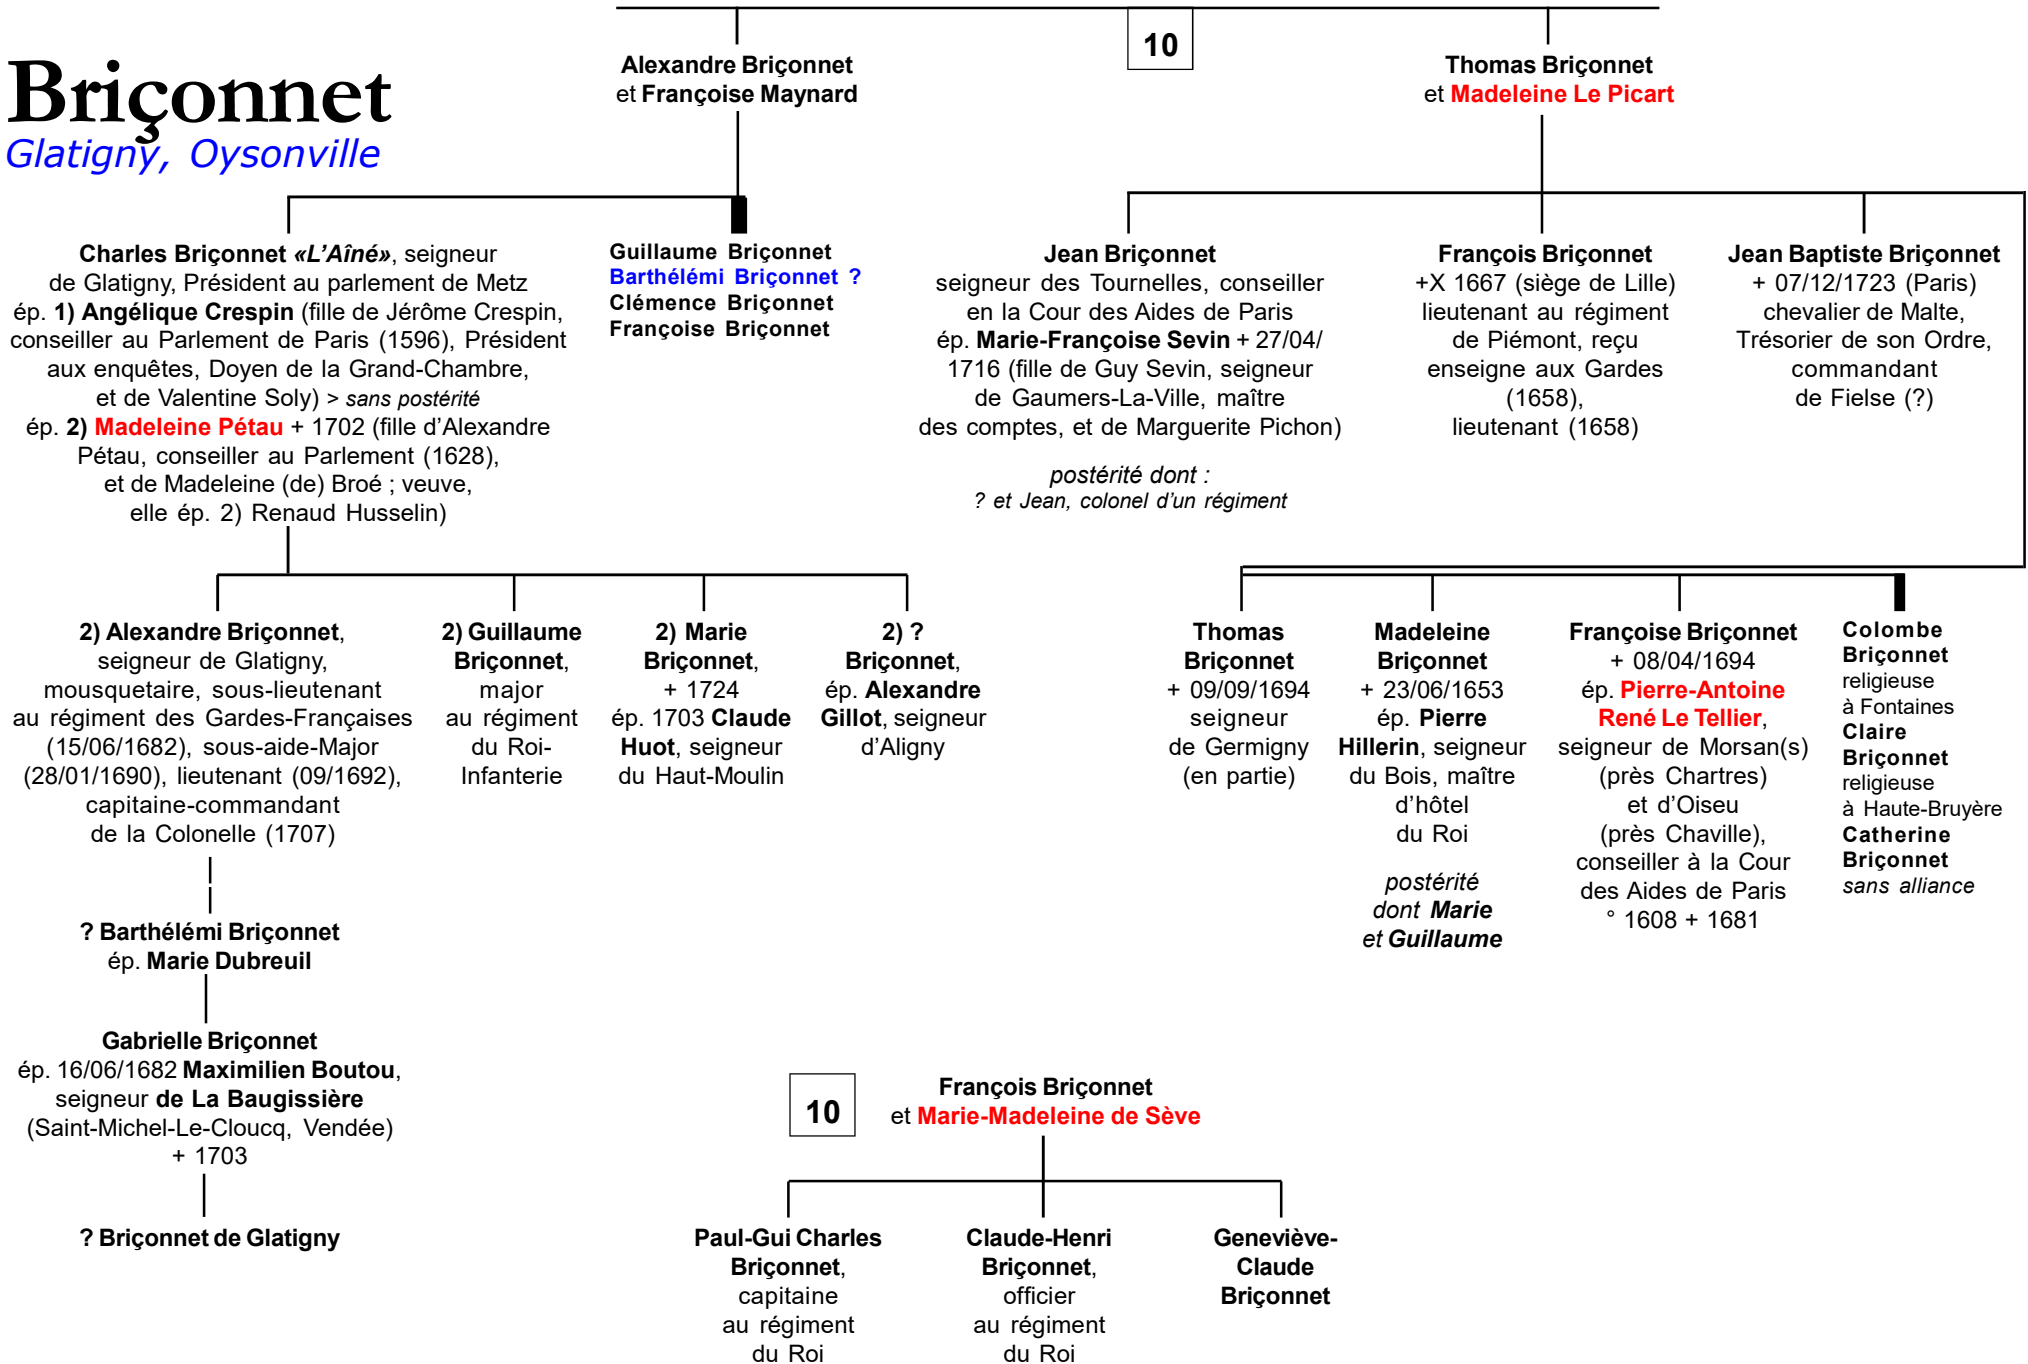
Briçonnet
Glatigny, Oysonville

10

Alexandre Briçonnet
et Françoise Maynard

Thomas Briçonnet
et Madeleine Le Picart

Charles Briçonnet «L'Aîné», seigneur de Glatigny, Président au parlement de Metz ép. 1) Angélique Crespin (fille de Jérôme Crespin, conseiller au Parlement de Paris (1596), Président aux enquêtes, Doyen de la Grand-Chambre, et de Valentine Soly) > sans postérité ép. 2) Madeleine Pétau + 1702 (fille d'Alexandre Pétau, conseiller au Parlement (1628), et de Madeleine (de) Broé ; veuve, elle ép. 2) Renaud Husselin)

Guillaume Briçonnet
Barthélémi Briçonnet ?
Clémence Briçonnet
Françoise Briçonnet

Jean Briçonnet
seigneur des Tournelles, conseiller en la Cour des Aides de Paris ép. Marie-Françoise Sevin + 27/04/1716 (fille de Guy Sevin, seigneur de Gaumers-La-Ville, maître des comptes, et de Marguerite Pichon)

postérité dont :
? et Jean, colonel d'un régiment

François Briçonnet
+X 1667 (siège de Lille) lieutenant au régiment de Piémont, reçu enseigne aux Gardes (1658), lieutenant (1658)

Jean Baptiste Briçonnet
+ 07/12/1723 (Paris) chevalier de Malte, Trésorier de son Ordre, commandant de Fielse (?)

2) Alexandre Briçonnet, seigneur de Glatigny, mousquetaire, sous-lieutenant au régiment des Gardes-Françaises (15/06/1682), sous-aide-Major (28/01/1690), lieutenant (09/1692), capitaine-commandant de la Colonelle (1707)

2) Guillaume Briçonnet, major au régiment du Roi-Infanterie

2) Marie Briçonnet, + 1724 ép. 1703 Claude Huot, seigneur du Haut-Moulin

2) ? Briçonnet, ép. Alexandre Gillot, seigneur d'Aligny

Thomas Briçonnet
+ 09/09/1694 seigneur de Germigny (en partie)

Madeleine Briçonnet
+ 23/06/1653 ép. Pierre Hillerin, seigneur du Bois, maître d'hôtel du Roi

postérité dont Marie et Guillaume

Françoise Briçonnet
+ 08/04/1694 ép. Pierre-Antoine René Le Tellier, seigneur de Morsan(s) (près Chartres) et d'Oiseu (près Chaville), conseiller à la Cour des Aides de Paris ° 1608 + 1681

Colombe Briçonnet
religieuse à Fontaines
Claire Briçonnet
religieuse à Haute-Bruyère
Catherine Briçonnet
sans alliance

? Barthélémi Briçonnet
ép. Marie Dubreuil

Gabrielle Briçonnet
ép. 16/06/1682 Maximilien Boutou, seigneur de La Baugissière (Saint-Michel-Le-Cloucq, Vendée) + 1703

? Briçonnet de Glatigny

10

François Briçonnet
et Marie-Madeleine de Sève

Paul-Gui Charles Briçonnet, capitaine au régiment du Roi

Claude-Henri Briçonnet, officier au régiment du Roi

Geneviève-Claude Briçonnet